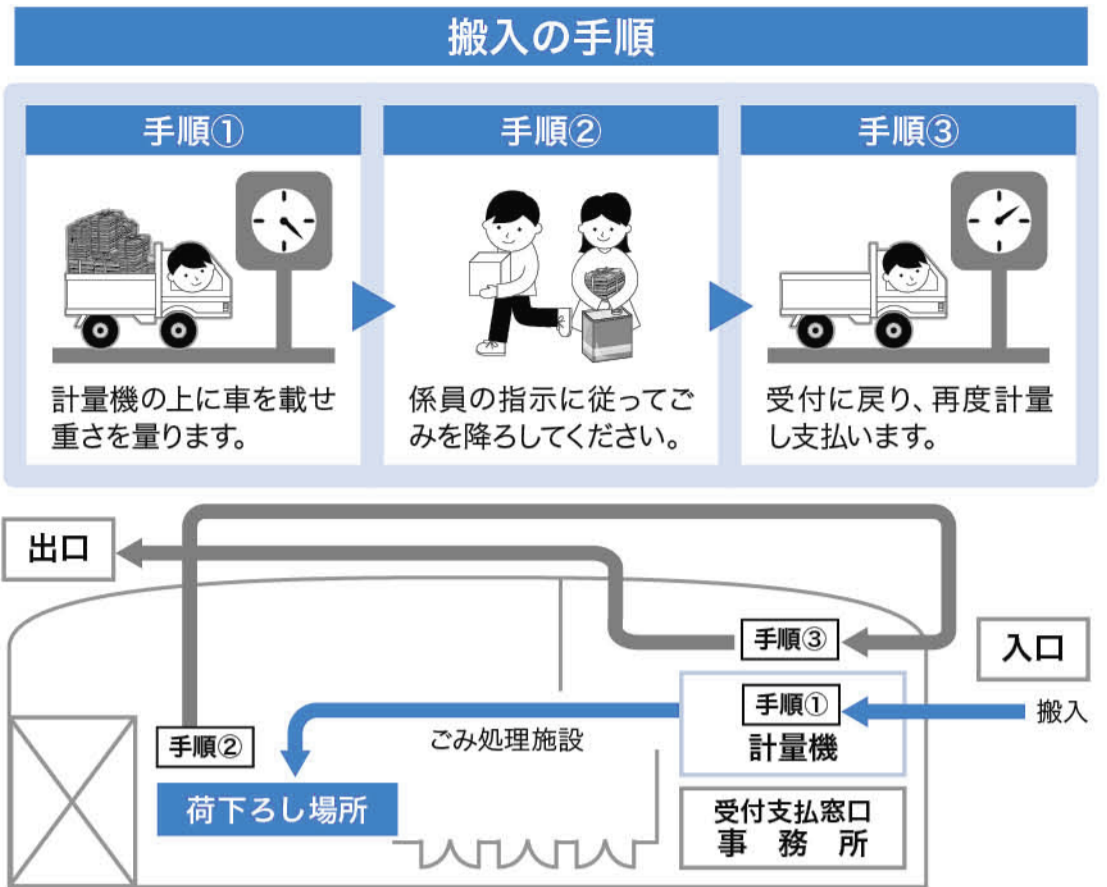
搬入の手順

手順①

計量機の上に車を載せ重さを量ります。

手順②

係員の指示に従ってごみを降ろしてください。

手順③

受付に戻り、再度計量し支払います。

出口

入口

手順③

手順①
計量機

搬入

手順②

ごみ処理施設

荷下ろし場所

受付支払窓口
事務所